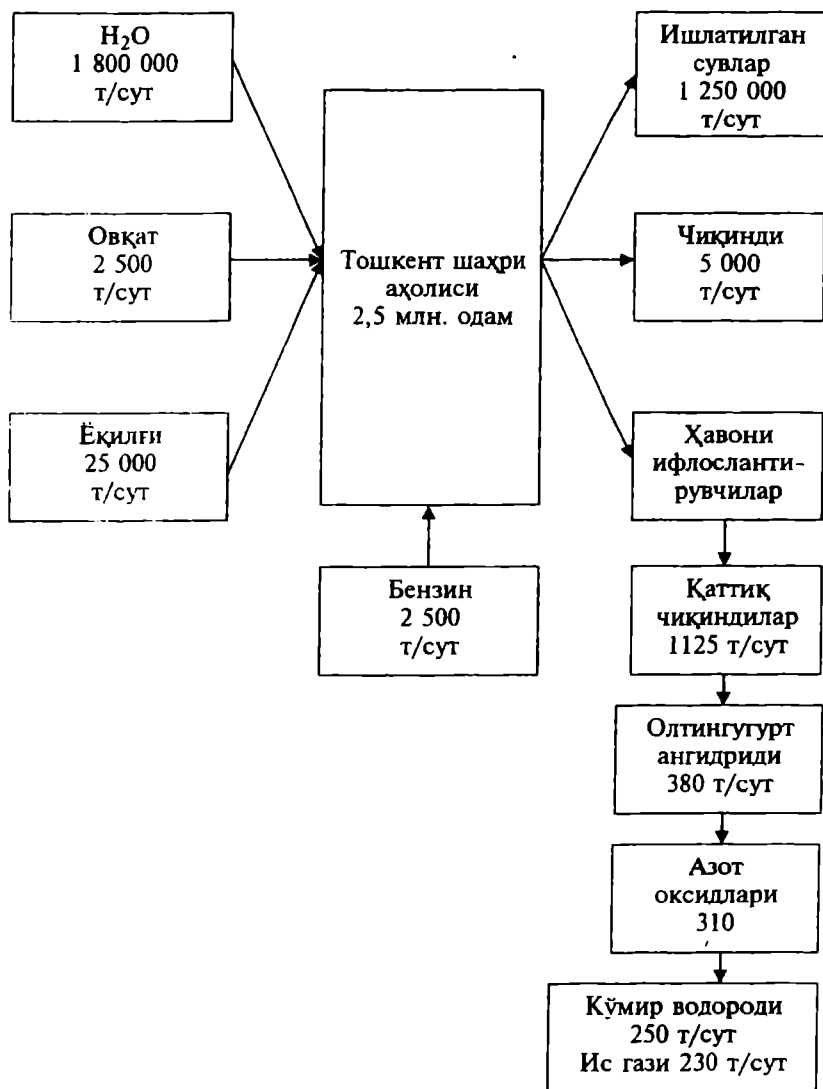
$H_2O$
1 800 000
т/сут

Овқат
2 500
т/сут

Ёқилғи
25 000
т/сут

Тошкент шаҳри
аҳолиси
2,5 млн. одам

Бензин
2 500
т/сут

Ишлатилган
сувлар
1 250 000
т/сут

Чиқинди
5 000
т/сут

Ҳавони
ифлосланти-
рувчилар

Қаттиқ
чиқиндилар
1125 т/сут

Олтингугурт
ангидриди
380 т/сут

Азот
оксидлари
310

Кўмир водороди
250 т/сут
Ис гази 230 т/сут